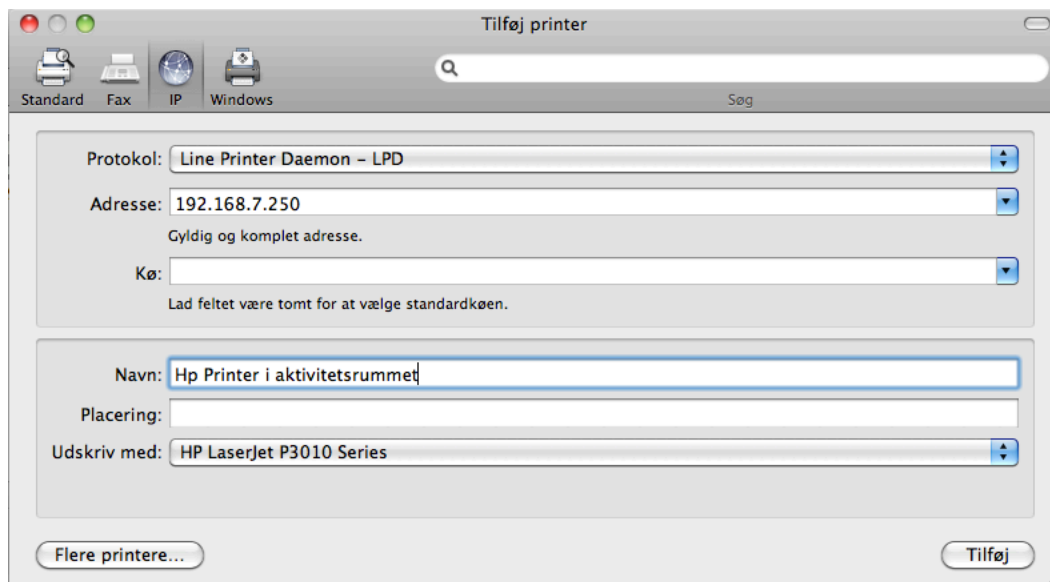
Tilføj printer

Standard Fax IP Windows

Søg

Protokol: Line Printer Daemon – LPD

Adresse: 192.168.7.250

Gyldig og komplet adresse.

Kø:

Lad feltet være tomt for at vælge standardkøen.

Navn: Hp Printer i aktivitetsrummet

Placering:

Udskriv med: HP LaserJet P3010 Series

Flere printere...

Tilføj